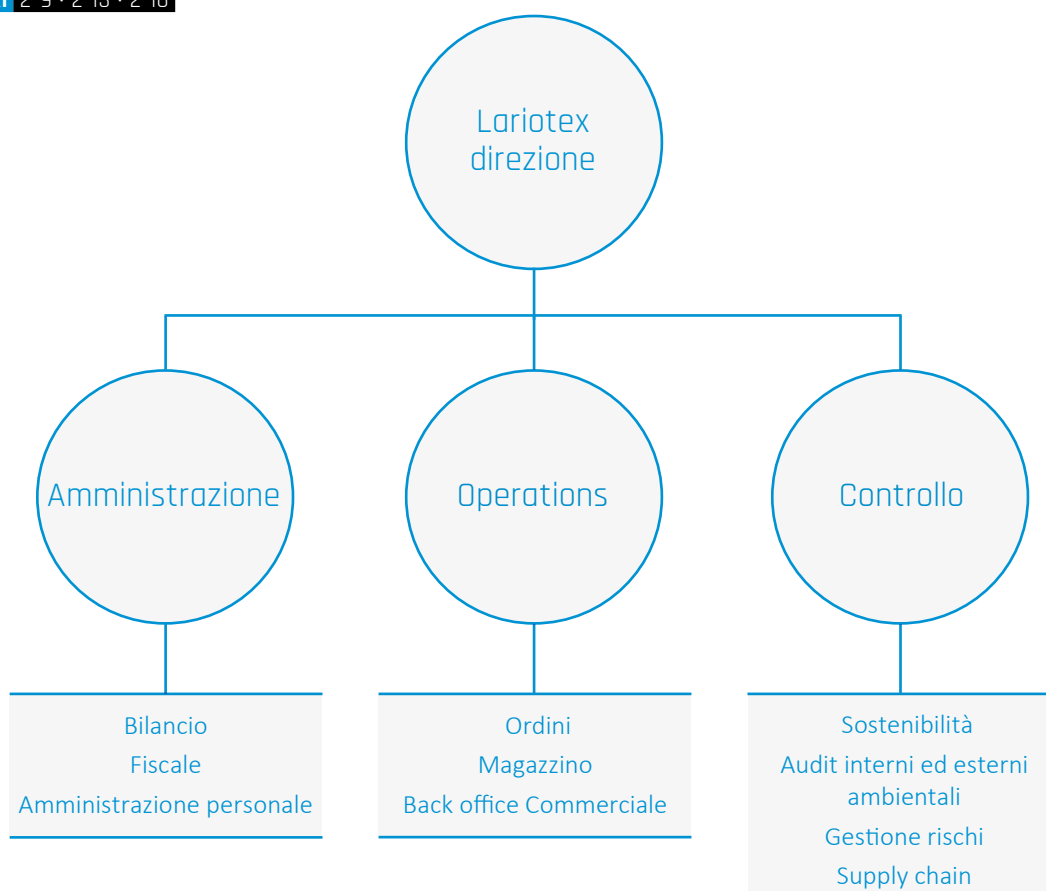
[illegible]

Lariotex direzione

Amministrazione

Operations

Controllo

Bilancio
Fiscale
Amministrazione personale

Ordini
Magazzino
Back office Commerciale

Sostenibilità
Audit interni ed esterni ambientali
Gestione rischi
Supply chain